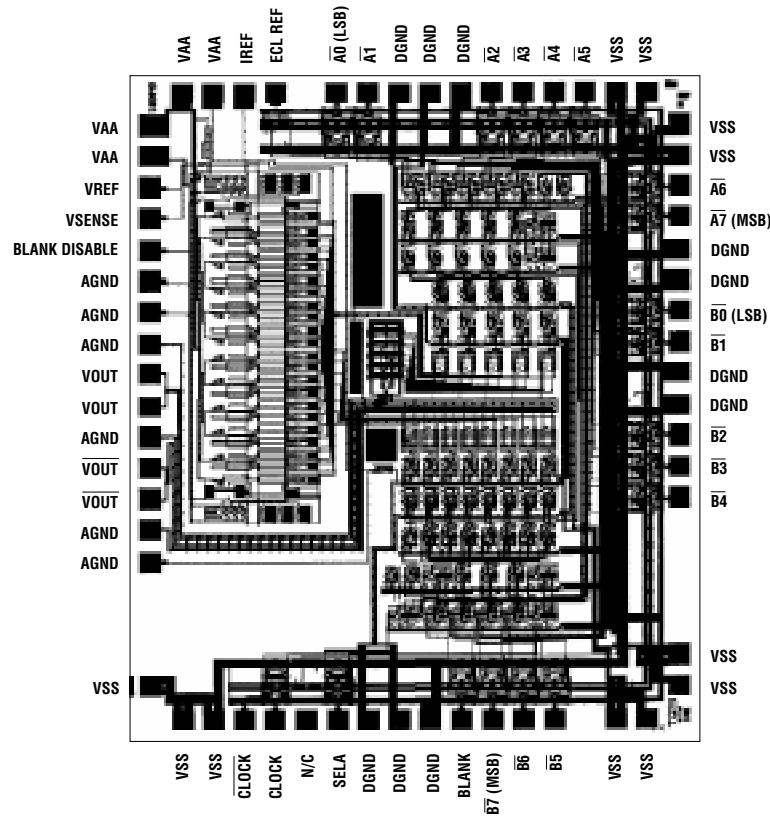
VAA
VAA
IREF
ECL REF
$\overline{A0}$ (LSB)
$\overline{A1}$
DGND
DGND
DGND
$\overline{A2}$
$\overline{A3}$
$\overline{A4}$
$\overline{A5}$
VSS
VSS

VAA
VAA
VREF
VSENSE
BLANK DISABLE
AGND
AGND
AGND
VOUT
VOUT
AGND
$\overline{VOUT}$
$\overline{VOUT}$
AGND
AGND

VSS
VSS
$\overline{A6}$
$\overline{A7}$ (MSB)
DGND
DGND
$\overline{B0}$ (LSB)
$\overline{B1}$
DGND
DGND
$\overline{B2}$
$\overline{B3}$
$\overline{B4}$

VSS
VSS

VSS

VSS
VSS
$\overline{CLOCK}$
CLOCK
N/C
SELA
DGND
DGND
DGND
BLANK
$\overline{B7}$ (MSB)
$\overline{B6}$
$\overline{B5}$
VSS
VSS